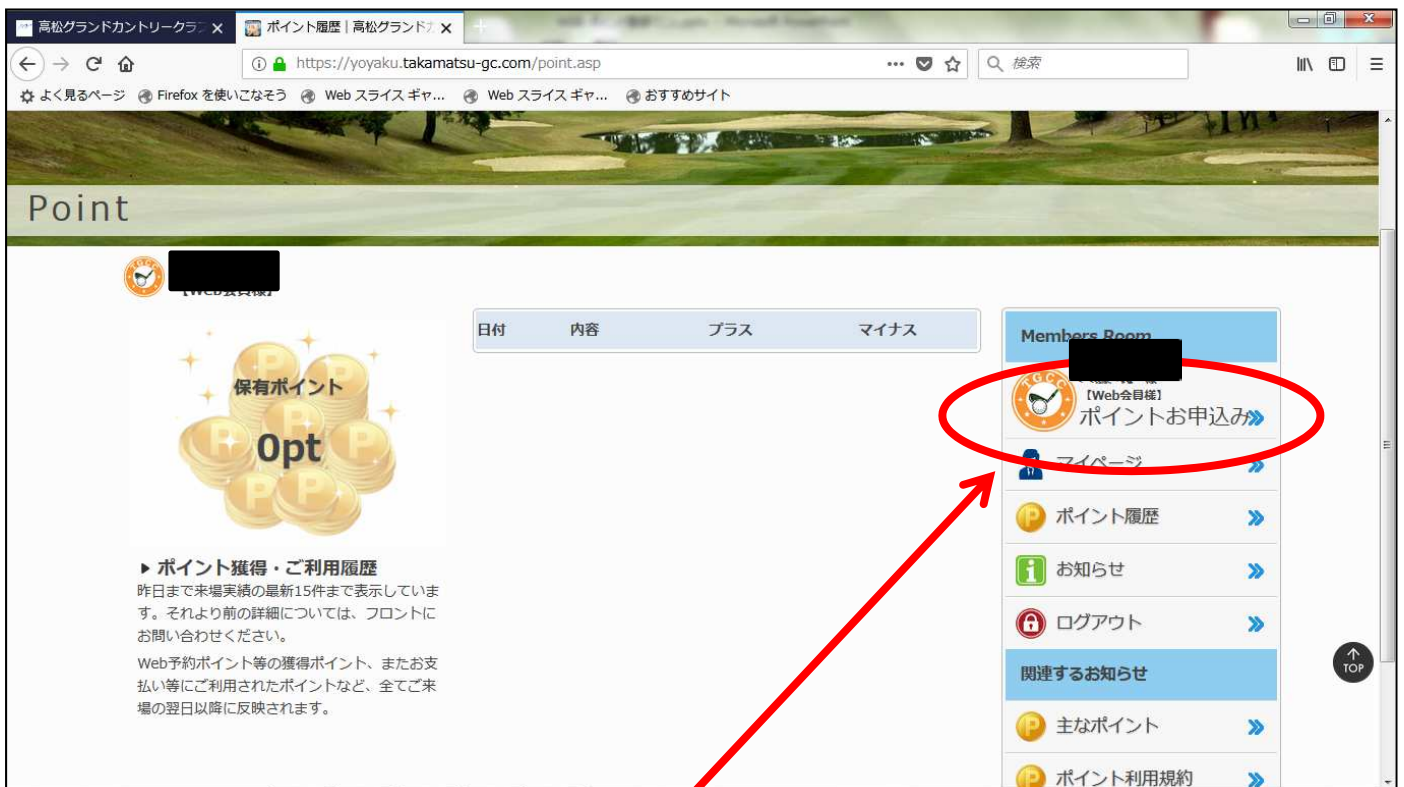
高松グランドカントリークラ ✕
ポイント履歴 | 高松グランド ✕
https://yoyaku.takamatsu-gc.com/point.asp
検索
よく見るページ
Firefox を使いこなそう
Web スライス ギャ...
Web スライス ギャ...
おすすめサイト

Point

【Web会員様】

保有ポイント
0pt

▶ ポイント獲得・ご利用履歴
昨日まで来場実績の最新15件まで表示しています。それより前の詳細については、フロントにお問い合わせください。

Web予約ポイント等の獲得ポイント、またお支払い等にご利用されたポイントなど、全てご来場の翌日以降に反映されます。

| 日付 | 内容 | プラス | マイナス |
|---|---|---|---|

Members Room
【Web会員様】
ポイントお申込み
マイページ
ポイント履歴
お知らせ
ログアウト
関連するお知らせ
主なポイント
ポイント利用規約

TOP